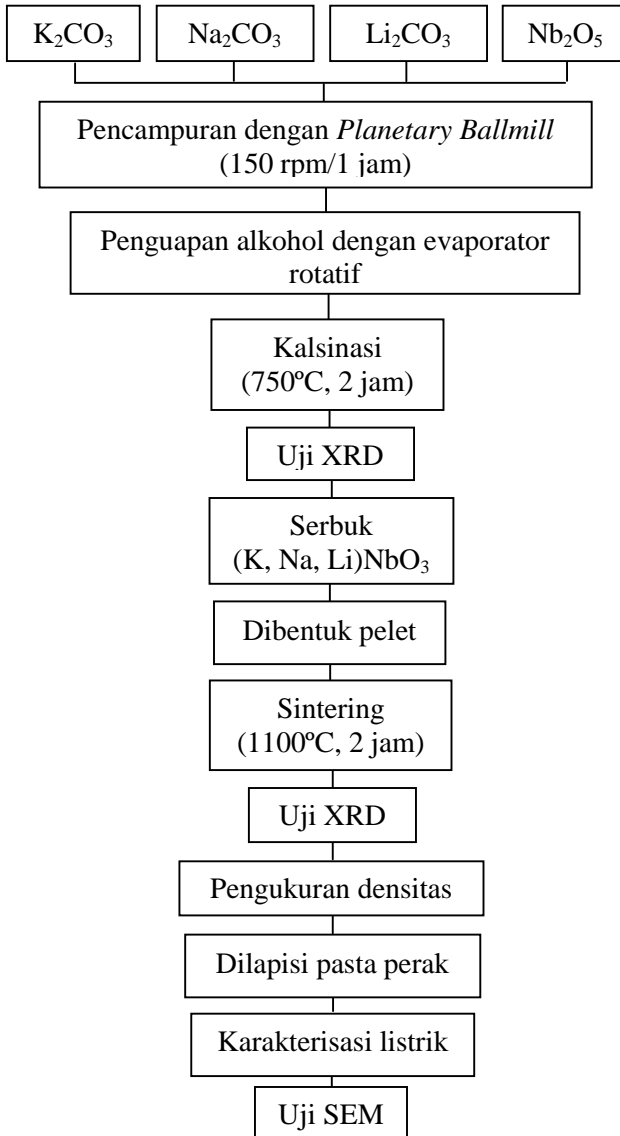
$K_2CO_3$

$Na_2CO_3$

$Li_2CO_3$

$Nb_2O_5$

Pencampuran dengan *Planetary Ballmill* (150 rpm/1 jam)

Penguapan alkohol dengan evaporator rotatif

Kalsinasi (750ºC, 2 jam)

Uji XRD

Serbuk (K, Na, Li)$NbO_3$

Dibentuk pelet

Sintering (1100ºC, 2 jam)

Uji XRD

Pengukuran densitas

Dilapisi pasta perak

Karakterisasi listrik

Uji SEM